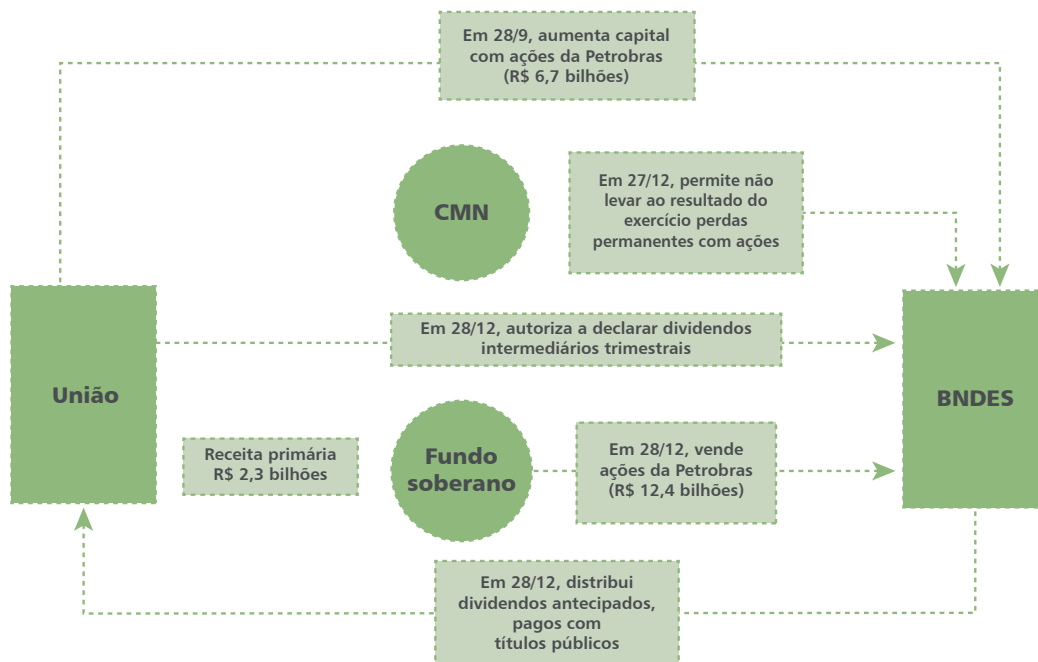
Em 28/9, aumenta capital com ações da Petrobras (R$ 6,7 bilhões)

CMN

Em 27/12, permite não levar ao resultado do exercício perdas permanentes com ações

União

Em 28/12, autoriza a declarar dividendos intermediários trimestrais

BNDES

Receita primária R$ 2,3 bilhões

Fundo soberano

Em 28/12, vende ações da Petrobras (R$ 12,4 bilhões)

Em 28/12, distribui dividendos antecipados, pagos com títulos públicos